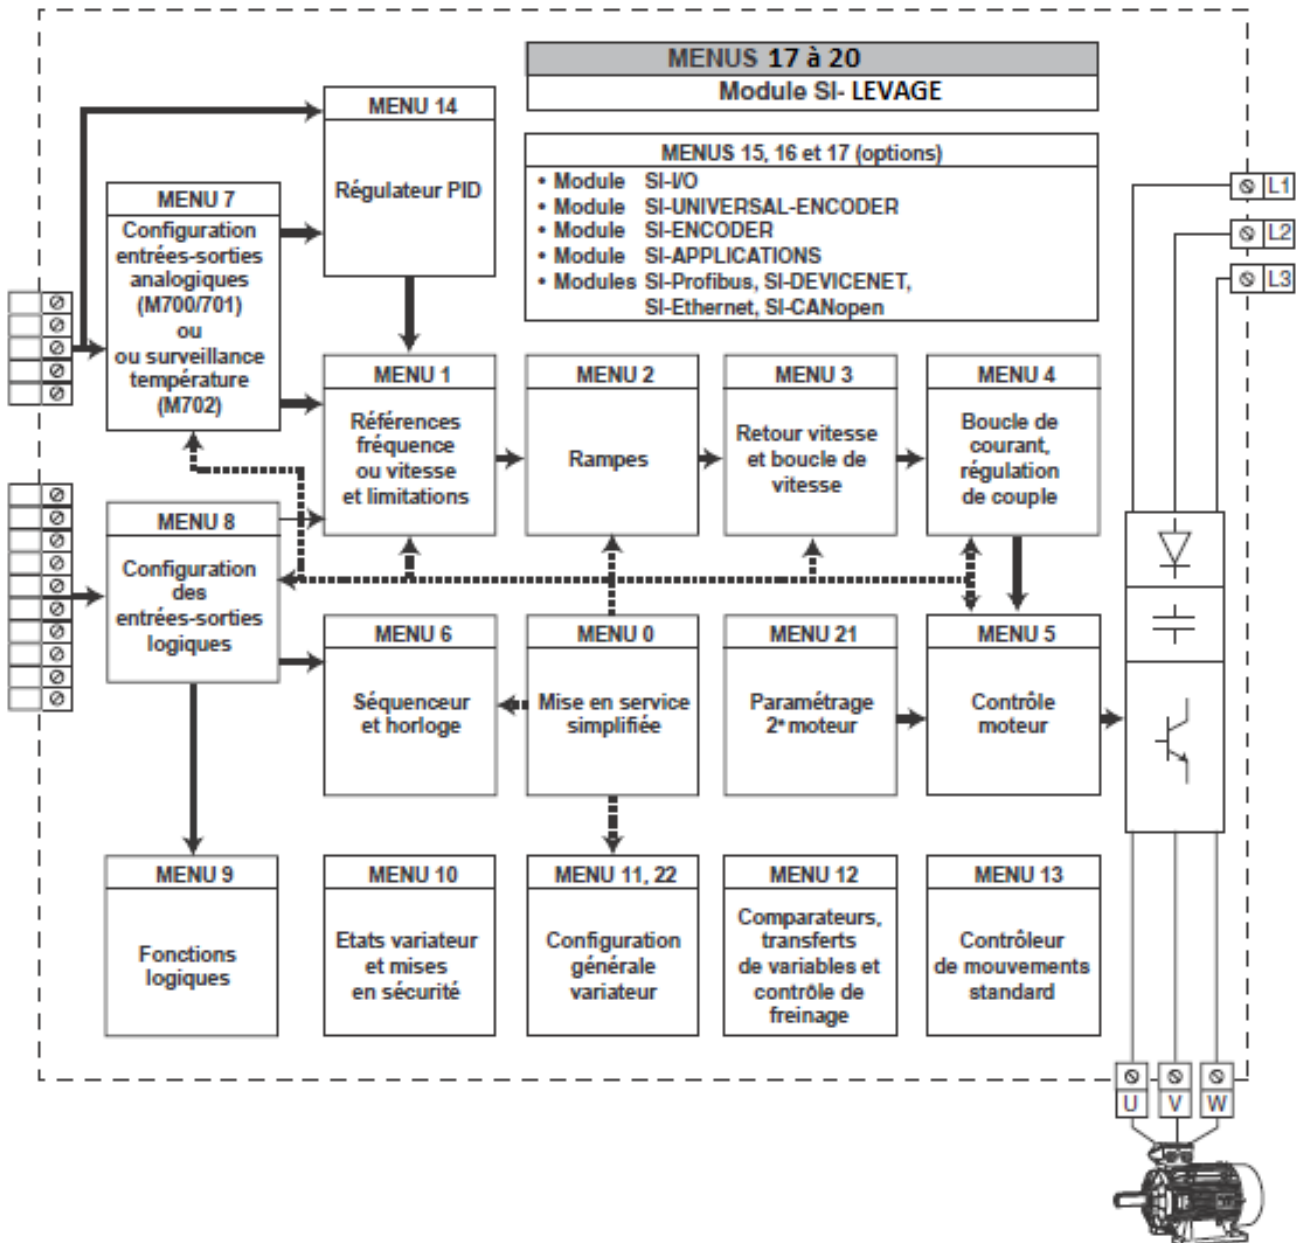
MENUS 17 à 20
Module SI- LEVAGE

MENUS 15, 16 et 17 (options)
• Module SI-I/O
• Module SI-UNIVERSAL-ENCODER
• Module SI-ENCODER
• Module SI-APPLICATIONS
• Modules SI-Profibus, SI-DEVICENET, SI-Ethernet, SI-CANopen

MENU 14
Régulateur PID

MENU 7
Configuration entrées-sorties analogiques (M700/701) ou ou surveillance température (M702)

MENU 1
Références fréquence ou vitesse et limitations

MENU 2
Rampes

MENU 3
Retour vitesse et boucle de vitesse

MENU 4
Boucle de courant, régulation de couple

MENU 8
Configuration des entrées-sorties logiques

MENU 6
Séquenceur et horloge

MENU 0
Mise en service simplifiée

MENU 21
Paramétrage 2* moteur

MENU 5
Contrôle moteur

MENU 9
Fonctions logiques

MENU 10
Etats variateur et mises en sécurité

MENU 11, 22
Configuration générale variateur

MENU 12
Comparateurs, transferts de variables et contrôle de freinage

MENU 13
Contrôleur de mouvements standard

L1
L2
L3
U
V
W